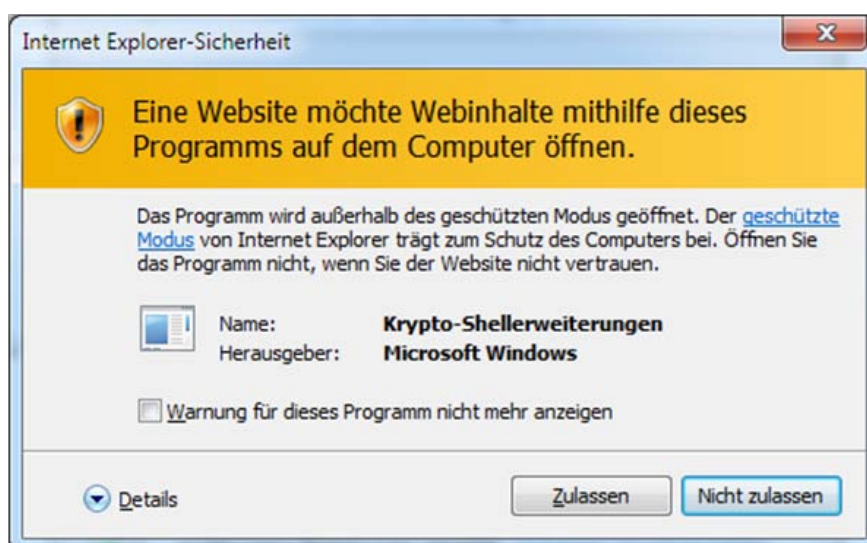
Internet Explorer-Sicherheit

Eine Website möchte Webinhalte mithilfe dieses Programms auf dem Computer öffnen.

Das Programm wird außerhalb des geschützten Modus geöffnet. Der geschützte Modus von Internet Explorer trägt zum Schutz des Computers bei. Öffnen Sie das Programm nicht, wenn Sie der Website nicht vertrauen.

| Name: | Krypto-Shellerweiterungen |
|---|---|
| Herausgeber: | Microsoft Windows |

Warnung für dieses Programm nicht mehr anzeigen

Details

Zulassen

Nicht zulassen